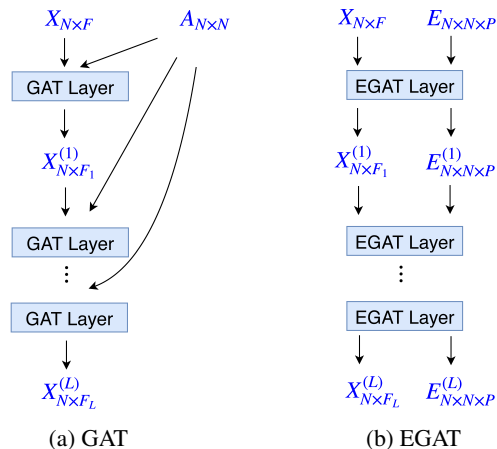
$X_{N\times F}$ $A_{N\times N}$

GAT Layer

$X^{(1)}_{N\times F_1}$

GAT Layer

⋮

GAT Layer

$X^{(L)}_{N\times F_L}$

(a) GAT

$X_{N\times F}$ $E_{N\times N\times P}$

EGAT Layer

$X^{(1)}_{N\times F_1}$ $E^{(1)}_{N\times N\times P}$

EGAT Layer

⋮

EGAT Layer

$X^{(L)}_{N\times F_L}$ $E^{(L)}_{N\times N\times P}$

(b) EGAT